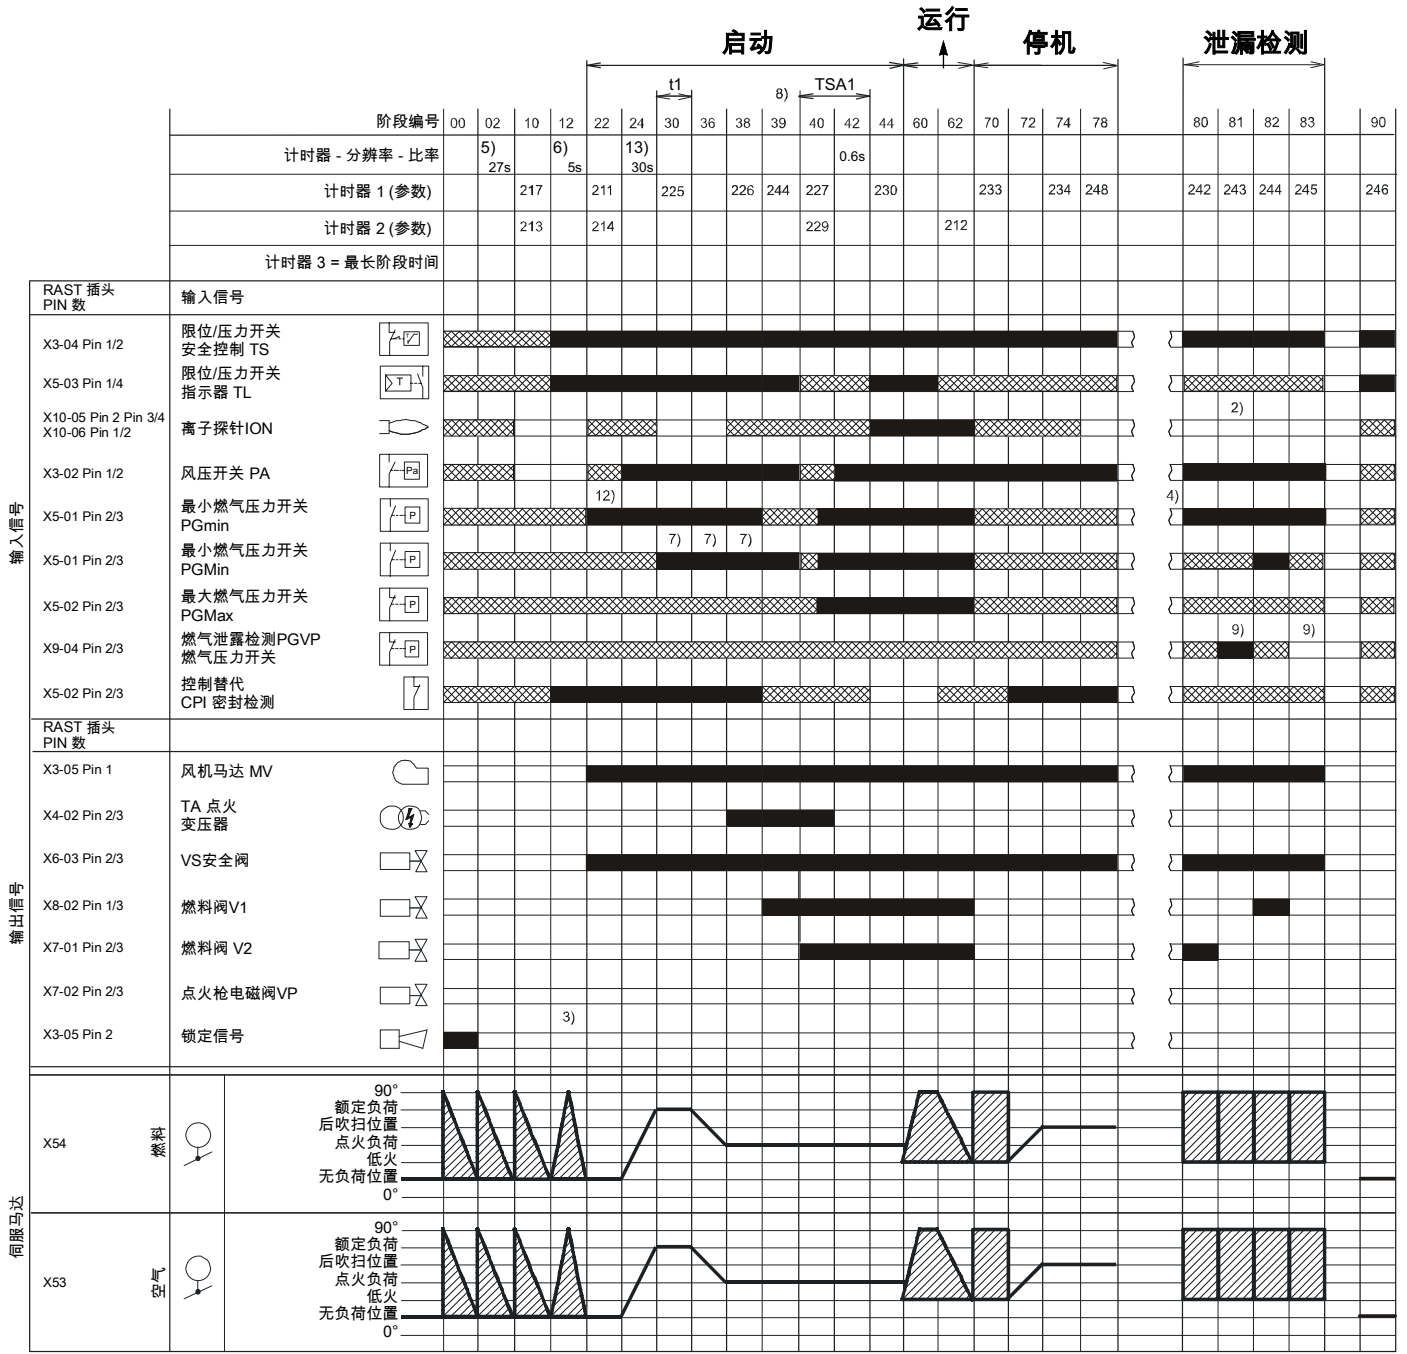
启动 运行 停机 泄漏检测

t1 8) TSA1

| 阶段编号 | 00 | 02 | 10 | 12 | 22 | 24 | 30 | 36 | 38 | 39 | 40 | 42 | 44 | 60 | 62 | 70 | 72 | 74 | 78 | 80 | 81 | 82 | 83 | 90 |
|---|---|---|---|---|---|---|---|---|---|---|---|---|---|---|---|---|---|---|---|---|---|---|---|---|
| 计时器 - 分辨率 - 比率 | | 5) 27s | | 6) 5s | | 13) 30s | | | | | | 0.6s | | | | | | | | | | | | |
| 计时器 1 (参数) | | | 217 | | 211 | | 225 | | 226 | 244 | 227 | | 230 | | | 233 | | 234 | 248 | 242 | 243 | 244 | 245 | 246 |
| 计时器 2 (参数) | | | 213 | | 214 | | | | | | 229 | | | | 212 | | | | | | | | | |
| 计时器 3 = 最长阶段时间 | | | | | | | | | | | | | | | | | | | | | | | | |

RAST 插头 PIN 数 | 输入信号

X3-04 Pin 1/2 限位/压力开关 安全控制 TS
X5-03 Pin 1/4 限位/压力开关 指示器 TL
2)
X10-05 Pin 2 Pin 3/4 X10-06 Pin 1/2 离子探针ION
X3-02 Pin 1/2 风压开关 PA
12) 4)
X5-01 Pin 2/3 最小燃气压力开关 PGmin
7) 7) 7)
X5-01 Pin 2/3 最小燃气压力开关 PGMin
X5-02 Pin 2/3 最大燃气压力开关 PGMax
9) 9)
X9-04 Pin 2/3 燃气泄露检测PGVP 燃气压力开关
X5-02 Pin 2/3 控制替代 CPI 密封检测

输入信号

RAST 插头 PIN 数
X3-05 Pin 1 风机马达 MV
4)
X4-02 Pin 2/3 TA 点火 变压器
X6-03 Pin 2/3 VS安全阀
X8-02 Pin 1/3 燃料阀V1
X7-01 Pin 2/3 燃料阀 V2
X7-02 Pin 2/3 点火枪电磁阀VP
3)
X3-05 Pin 2 锁定信号

输出信号

X54 燃料
90°
额定负荷
后吹扫位置
点火负荷
低火
无负荷位置
0°

X53 空气
90°
额定负荷
后吹扫位置
点火负荷
低火
无负荷位置
0°

伺服马达